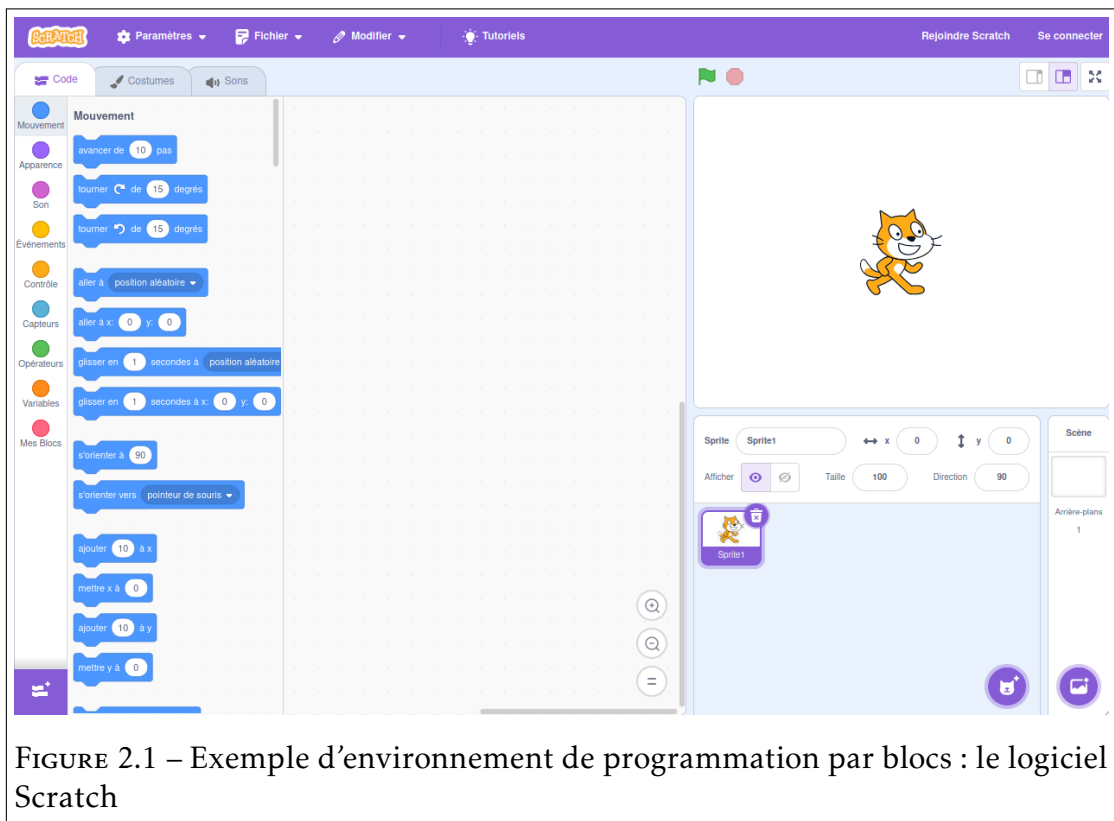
SCRATCH Paramètres Fichier Modifier Tutoriels Rejoindre Scratch Se connecter

Code Costumes Sons

Mouvement
Apparence
Son
Événements
Contrôle
Capteurs
Opérateurs
Variables
Mes Blocs

Mouvement

avancer de 10 pas
tourner de 15 degrés
tourner de 15 degrés
aller à position aléatoire
aller à x: 0 y: 0
glisser en 1 secondes à position aléatoire
glisser en 1 secondes à x: 0 y: 0
s'orienter à 90
s'orienter vers pointeur de souris
ajouter 10 à x
mettre x à 0
ajouter 10 à y
mettre y à 0

Sprite Sprite1 x 0 y 0
Afficher Taille 100 Direction 90

Sprite1

Scène
Arrière-plans
1

FIGURE 2.1 – Exemple d'environnement de programmation par blocs : le logiciel Scratch